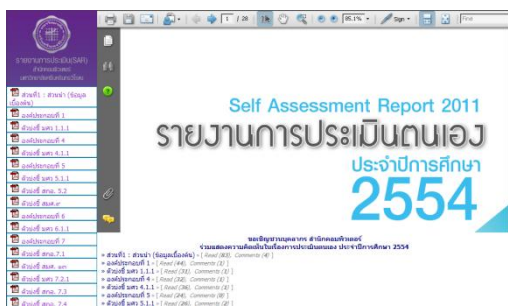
รายงานการประเมิน(SAR)
สำนักคอมพิวเตอร์
มหาวิทยาลัยทักษิณ

ส่วนที่1 : ส่วนนำ (ข้อมูลเบื้องต้น)
องค์ประกอบที่ 1
ตัวบ่งชี้ มศว 1.1.1
องค์ประกอบที่ 4
ตัวบ่งชี้ มศว 4.1.1
องค์ประกอบที่ 5
ตัวบ่งชี้ มศว 5.1.1
ตัวบ่งชี้ สกอ. 5.2
ตัวบ่งชี้ สมศ.๙
องค์ประกอบที่ 6
ตัวบ่งชี้ มศว 6.1.1
องค์ประกอบที่ 7
ตัวบ่งชี้ สกอ. 7.1
ตัวบ่งชี้ สมศ. ๑๓
ตัวบ่งชี้ มศว 7.2.1
ตัวบ่งชี้ สกอ. 7.3
ตัวบ่งชี้ สกอ. 7.4

1 / 28
85.1%
Sign
Find

Self Assessment Report 2011
รายงานการประเมินตนเอง
ประจำปีการศึกษา
2554

ขอเชิญชวนบุคลากร สำนักคอมพิวเตอร์
ร่วมแสดงความคิดเห็นในเรื่องการประเมินตนเอง ประจำปีการศึกษา 2554
» ส่วนที่1 : ส่วนนำ (ข้อมูลเบื้องต้น) - [ Read (83), Comments (4) ]
» องค์ประกอบที่ 1 - [ Read (44), Comments (3) ]
» ตัวบ่งชี้ มศว 1.1.1 - [ Read (33), Comments (3) ]
» องค์ประกอบที่ 4 - [ Read (32), Comments (3) ]
» ตัวบ่งชี้ มศว 4.1.1 - [ Read (33), Comments (3) ]
» องค์ประกอบที่ 5 - [ Read (34), Comments (8) ]
» ตัวบ่งชี้ มศว 5.1.1 - [ Read (38), Comments (3) ]